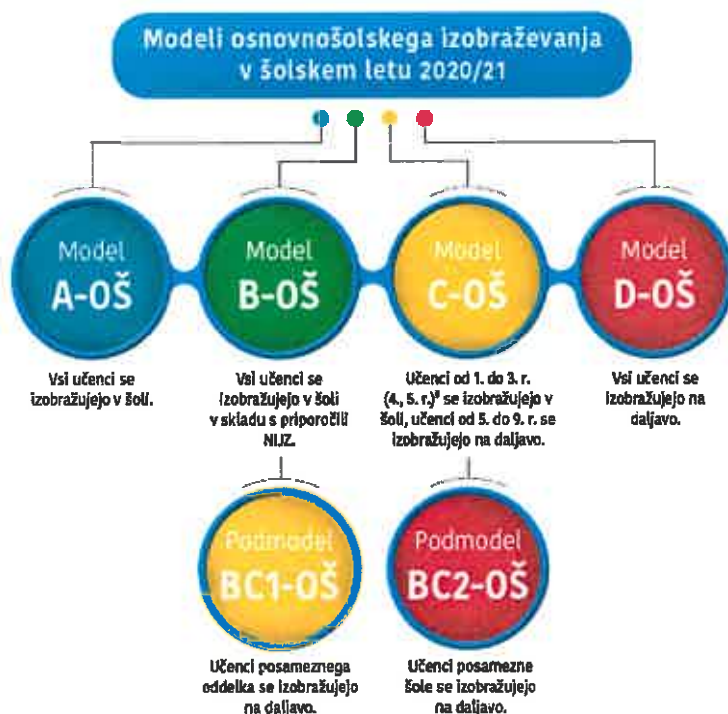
Modeli osnovnošolskega izobraževanja v šolskem letu 2020/21

Model
A-OŠ

Vsi učenci se izobražujejo v šoli.

Model
B-OŠ

Vsi učenci se izobražujejo v šoli v skladu s priporočili NIJZ.

Model
C-OŠ

Učenci od 1. do 3. r. (4., 5. r.)$^3$ se izobražujejo v šoli, učenci od 5. do 9. r. se izobražujejo na daljavo.

Model
D-OŠ

Vsi učenci se izobražujejo na daljavo.

Podmodel
BC1-OŠ

Učenci posameznega oddelka se izobražujejo na daljavo.

Podmodel
BC2-OŠ

Učenci posamezne šole se izobražujejo na daljavo.